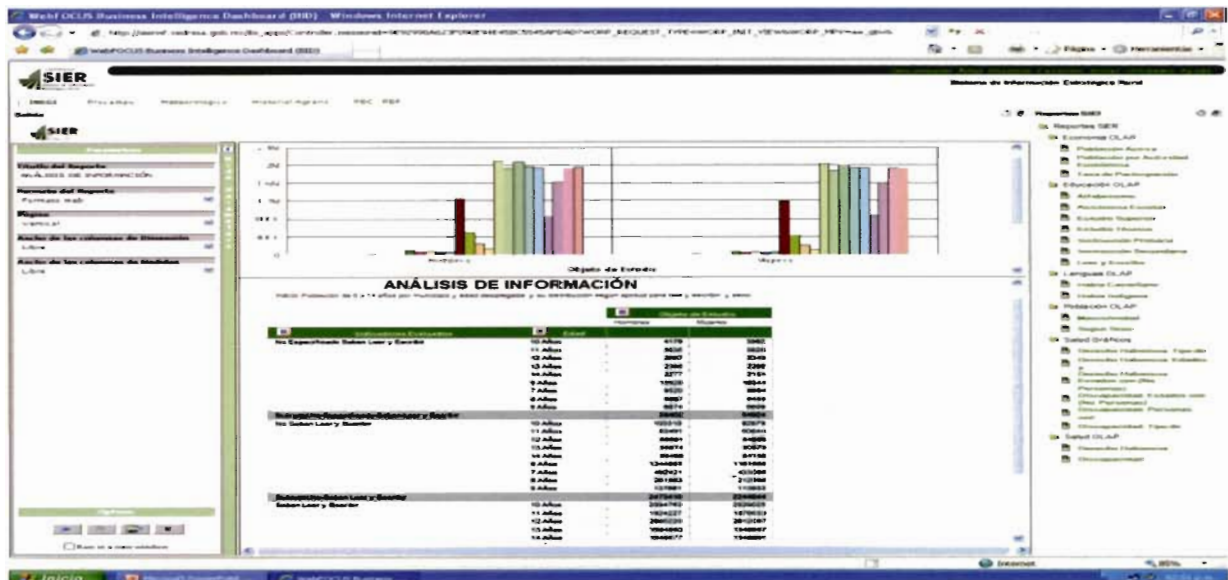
WebFOCUS Business Intelligence Dashboard (BID) - Windows Internet Explorer

WebFOCUS Business Intelligence Dashboard (BID)

SIER

Sistema de Información Estratégica Rural

Inicio

SIER

Título del Reporte
ANÁLISIS DE INFORMACIÓN

Formato del Reporte
Formato Web

Página
Vertical

Ancho de las columnas de Dimensión
Libre

Ancho de las columnas de Medidas
Libre

Objeto de Estudio

ANÁLISIS DE INFORMACIÓN

Objeto de Estudio
Hombres
Mujeres

Indicadores Evaluados
Edad

No Especificado Saben Leer y Escribir
10 Años
11 Años
12 Años
13 Años
14 Años
6 Años
7 Años
8 Años
9 Años

No Saben Leer y Escribir
10 Años
11 Años
12 Años
13 Años
14 Años
6 Años
7 Años
8 Años
9 Años

Saben Leer y Escribir
10 Años
11 Años
12 Años
13 Años
14 Años

Reportes SIER
Economía OLAP
Población Activa
Tasa de Participación
Educación OLAP
Analfabetismo
Asistencia Escolar
Estudios Superiores
Estudios Técnicos
Instrucción Primaria
Instrucción Secundaria
Leer y Escribir
Población OLAP
Lenguas OLAP
Habla Castellano
Habla Indígena
Masculinidad
Según Sexo
Salud Gráficos
Salud OLAP

Internet
100%
Inicio